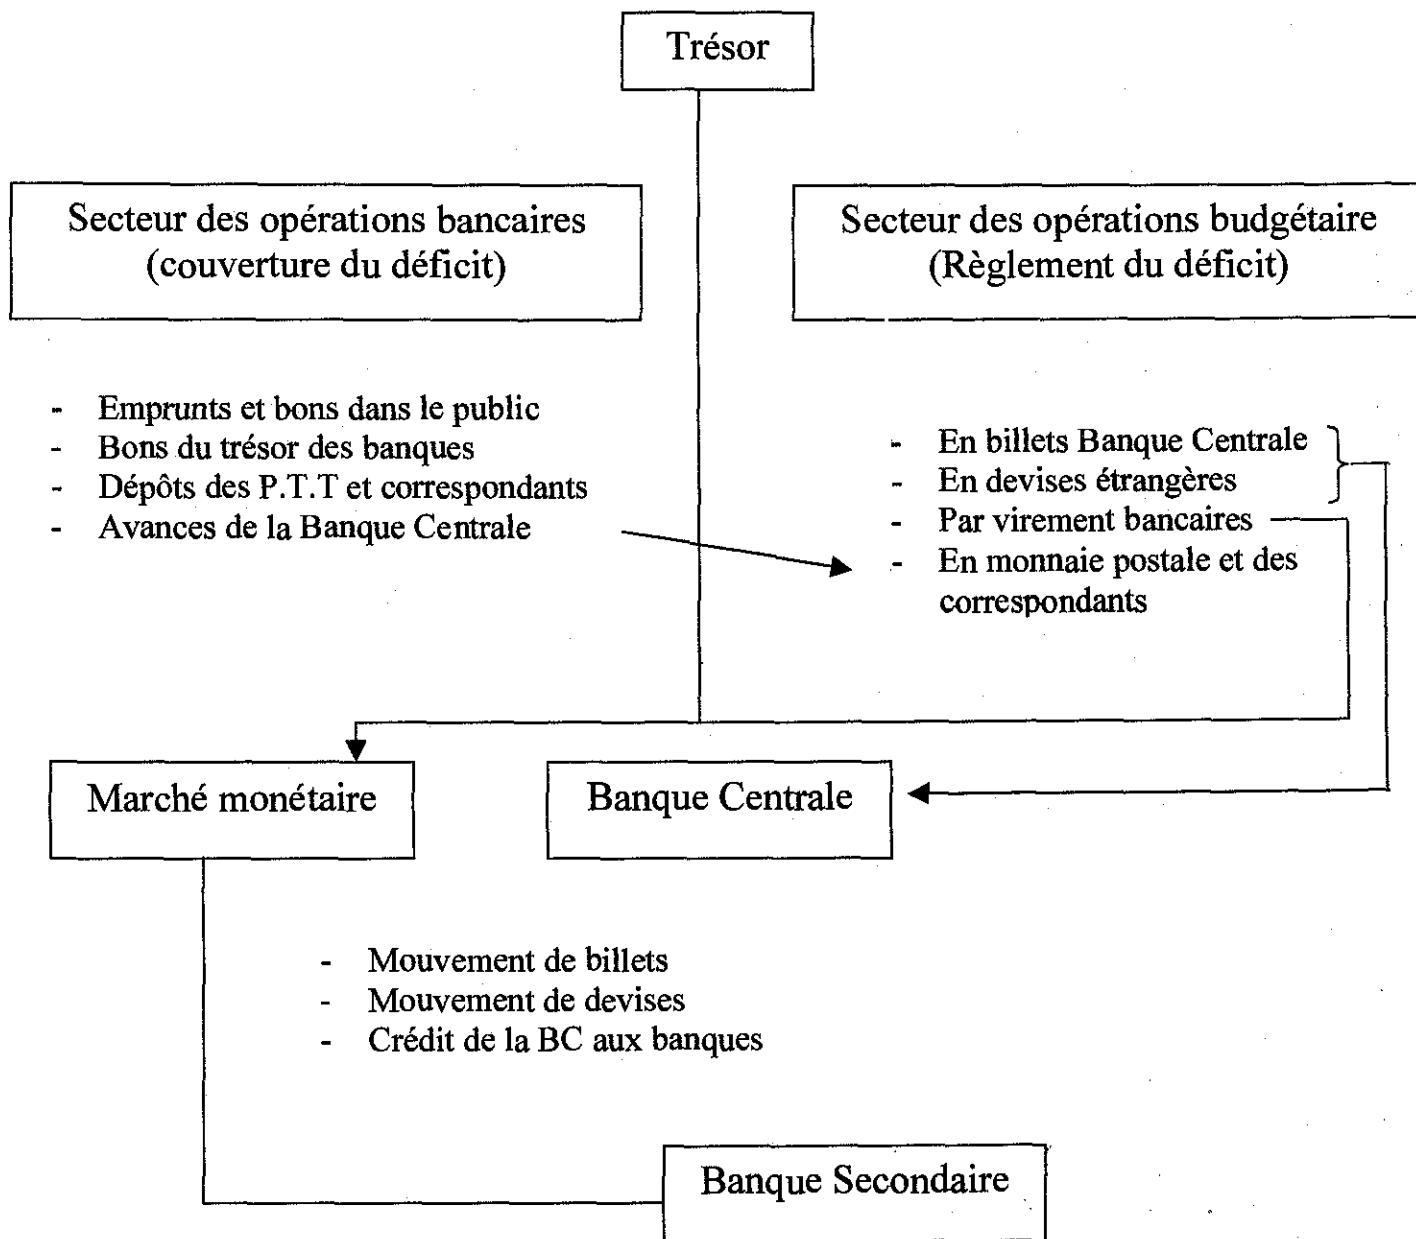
Trésor

Secteur des opérations bancaires (couverture du déficit)

Secteur des opérations budgétaire (Règlement du déficit)

- Emprunts et bons dans le public
- Bons du trésor des banques
- Dépôts des P.T.T et correspondants
- Avances de la Banque Centrale

- En billets Banque Centrale
- En devises étrangères
- Par virement bancaires
- En monnaie postale et des correspondants

Marché monétaire

Banque Centrale

- Mouvement de billets
- Mouvement de devises
- Crédit de la BC aux banques

Banque Secondaire